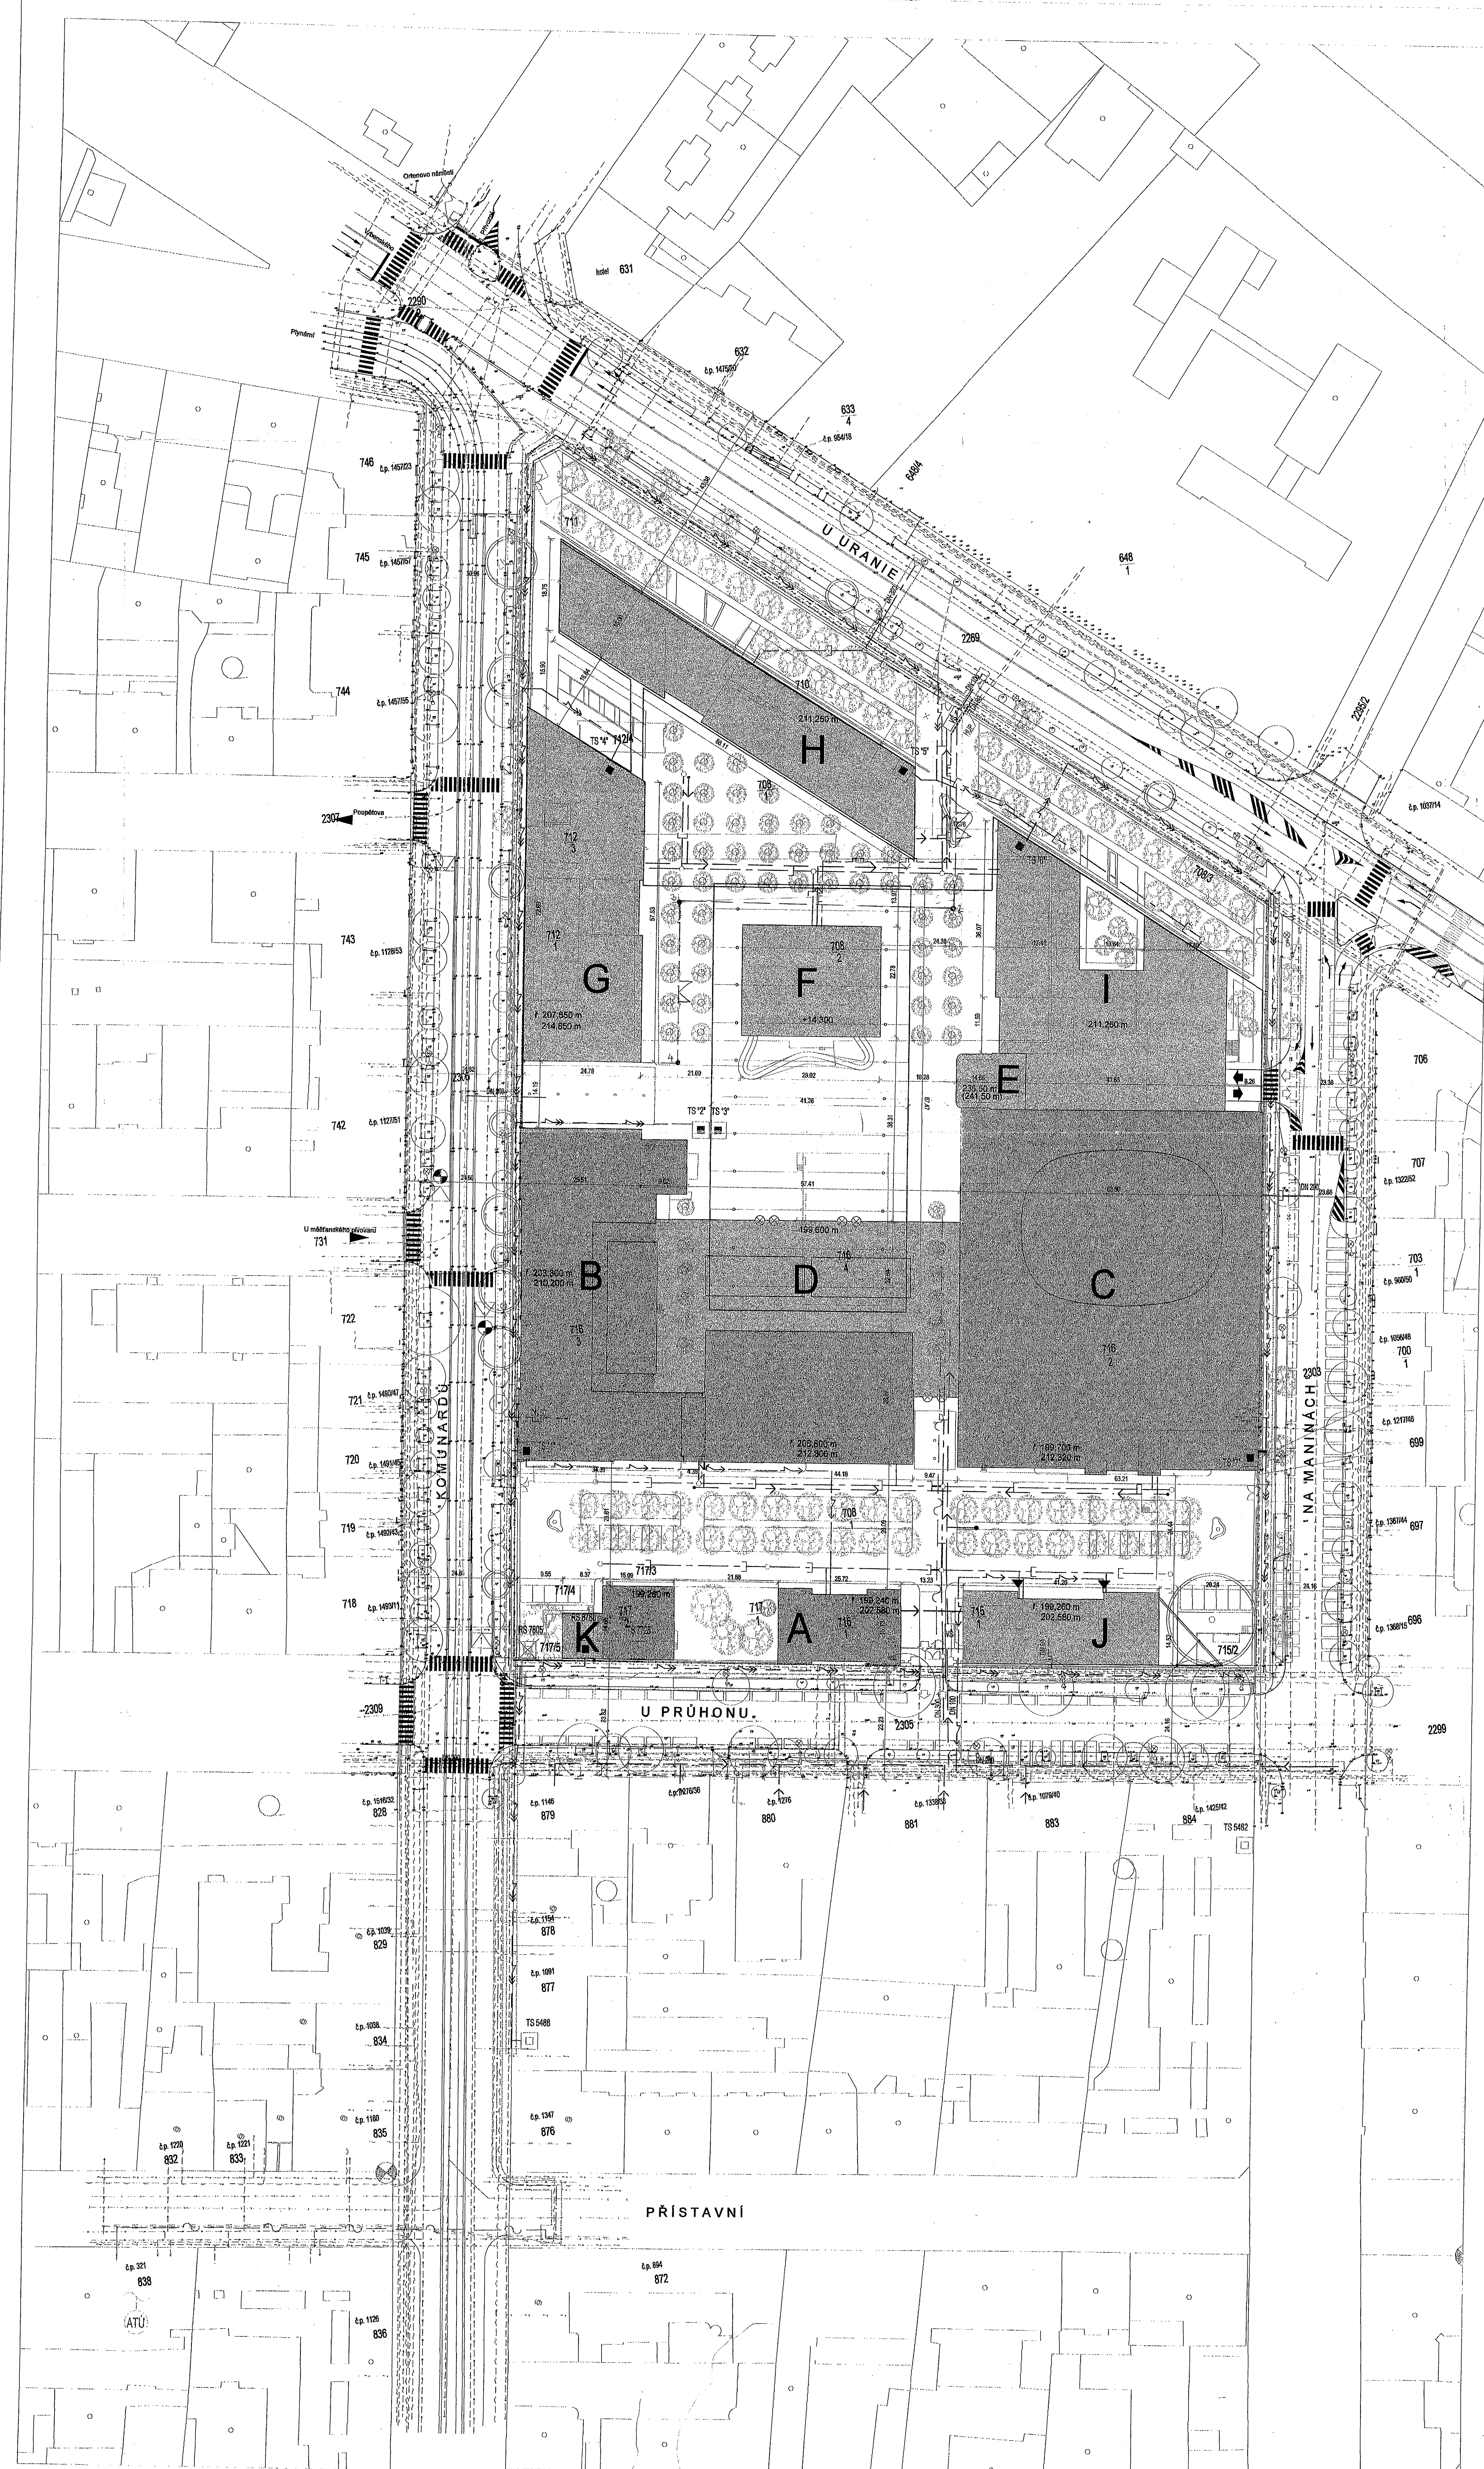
Ortenovo náměstí
Vrbenského
hotel 631
2290
Plynární
632
č.p. 1475/30
633
4
č.p. 954/18
648/4
746 č.p. 1457/23
711
U URANIE
648
1
745 č.p. 1457/51
2269
2295/2
744 č.p. 1457/55
710
211,250 m
H
TS "4"
712/4
TS "5"
709
1
2307 Poupětova
712
3
TS "6"
708/3
č.p. 1037/14
743 č.p. 1128/53
712
1
G
F
708
2
I
211,250 m
207,850 m
214,850 m
+14,300
E
235,50 m
(241,50 m)
706
742 č.p. 1127/51
TS "2" TS "3"
707 č.p. 1322/52
U městských pivovarů
731
199,600 m
716
4
B
D
C
716
3
716
2
703
1
č.p. 960/50
722
700
1
č.p. 1056/48
721 č.p. 1490/47
2303
NA MANINÁCH
č.p. 1217/46
699
KOMUNARDŮ
720 č.p. 1491/45
205,800 m
212,800 m
199,700 m
212,320 m
719 č.p. 1493/43
708
697 č.p. 1367/44
717/3
718 č.p. 1493/11
717/4
199,280 m
717
2
717
1
716
1
A
199,240 m
202,580 m
715
1
199,260 m
202,580 m
J
K
715/2
696 č.p. 1368/15
717/5
2309
U PRŮHONU
2305
2299
č.p. 1516/32
828
č.p. 1146
879
č.p. 1276
880
č.p. 1338/38
881
č.p. 1075/40
883
884 č.p. 1425/42
TS 5482
č.p. 1154
878
č.p. 1039
829
č.p. 1091
877
TS 5488
č.p. 1038
834
č.p. 1347
876
č.p. 1189
835
č.p. 1220
832
č.p. 1221
833
PŘÍSTAVNÍ
č.p. 321
838
č.p. 894
872
ATÚ
č.p. 1125
836